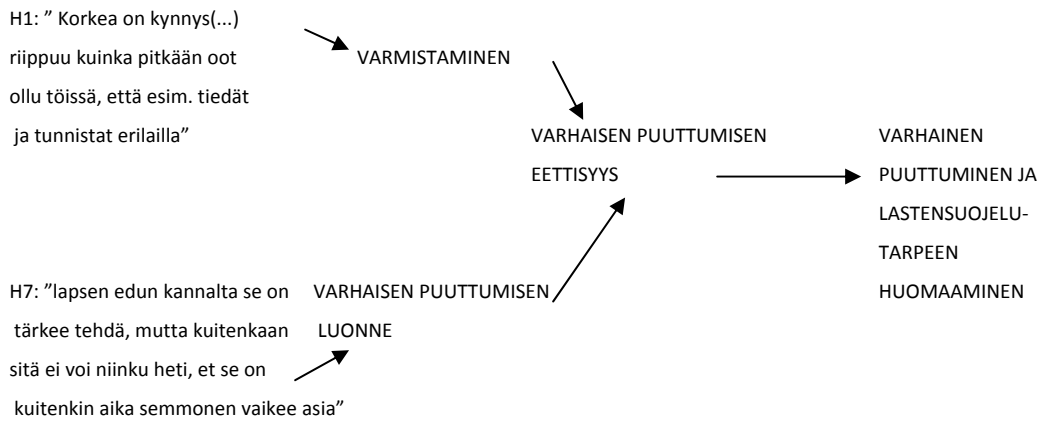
H1: ” Korkea on kynnys(...) riippuu kuinka pitkään oot ollu töissä, että esim. tiedät ja tunnistat erilailla”

VARMISTAMINEN

VARHAISEN PUUTTUMISEN EETTISYYS

VARHAINEN PUUTTUMINEN JA LASTENSUOJELUTARPEEN HUOMAAMINEN

H7: ”lapsen edun kannalta se on tärkee tehdä, mutta kuitenkaan sitä ei voi niinku heti, et se on kuitenkin aika semmonen vaikee asia”

VARHAISEN PUUTTUMISEN LUONNE